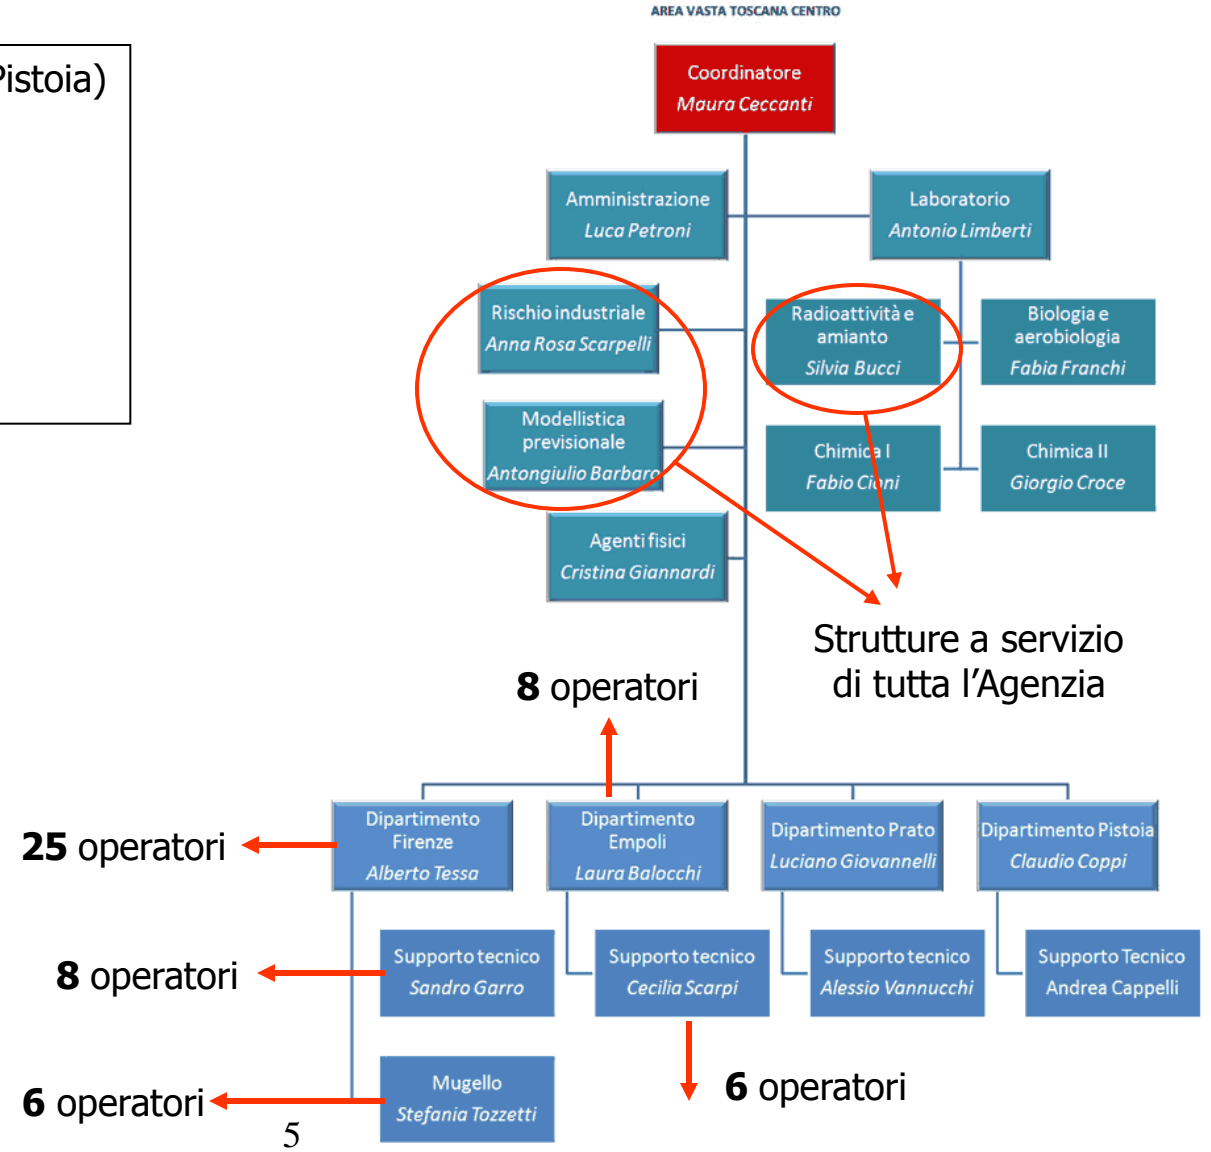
Pistoia)

AREA VASTA TOSCANA CENTRO

Coordinatore
Maura Ceccanti

Amministrazione
Luca Petroni

Laboratorio
Antonio Limberti

Rischio industriale
Anna Rosa Scarpelli

Radioattività e amianto
Silvia Bucci

Biologia e aerobiologia
Fabia Franchi

Modellistica previsionale
Antongiulio Barbaro

Chimica I
Fabio Cioni

Chimica II
Giorgio Croce

Agenti fisici
Cristina Giannardi

Strutture a servizio di tutta l'Agenzia

**8** operatori

Dipartimento Firenze
Alberto Tessa

Dipartimento Empoli
Laura Balocchi

Dipartimento Prato
Luciano Giovannelli

Dipartimento Pistoia
Claudio Coppi

**25** operatori

Supporto tecnico
Sandro Garro

Supporto tecnico
Cecilia Scarpi

Supporto tecnico
Alessio Vannucchi

Supporto Tecnico
Andrea Cappelli

**8** operatori

Mugello
Stefania Tozzetti

**6** operatori

**6** operatori

5